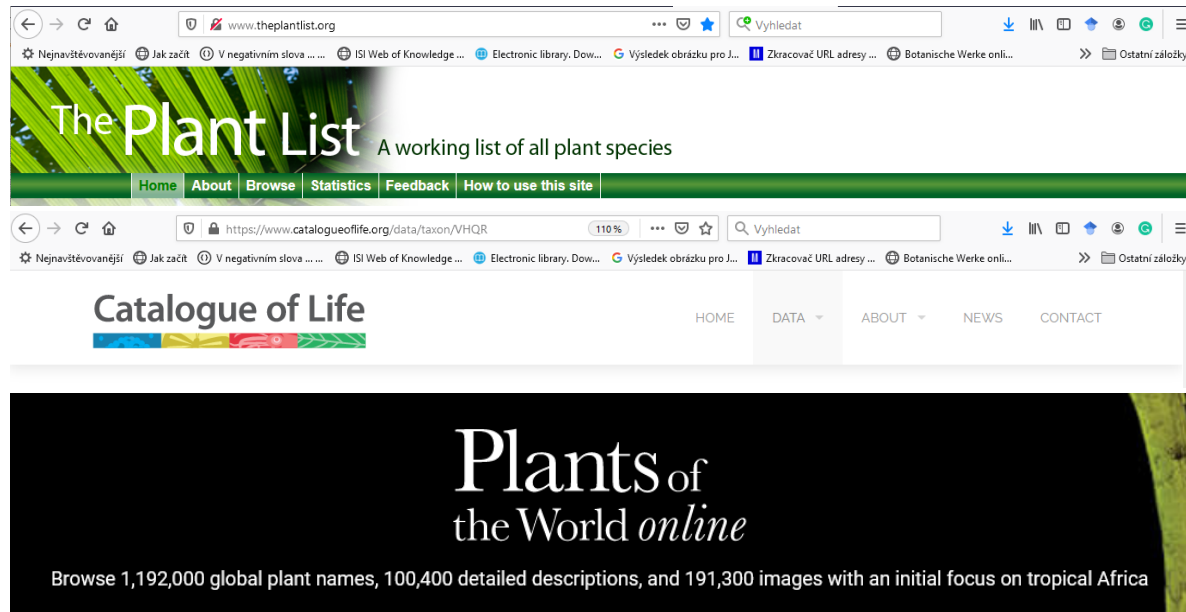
www.theplantlist.org ••• Vyhledat

Nejnavštěvovanější Jak začít V negativním slova ... ISI Web of Knowledge ... Electronic library. Dow... Výsledek obrázku pro J... Zkracovač URL adresy ... Botanische Werke onli... Ostatní záložky

The Plant List A working list of all plant species

Home About Browse Statistics Feedback How to use this site

https://www.catalogueoflife.org/data/taxon/VHQR 110 % ••• Vyhledat

Nejnavštěvovanější Jak začít V negativním slova ... ISI Web of Knowledge ... Electronic library. Dow... Výsledek obrázku pro J... Zkracovač URL adresy ... Botanische Werke onli... Ostatní záložky

Catalogue of Life

HOME DATA ABOUT NEWS CONTACT

Plants of the World online

Browse 1,192,000 global plant names, 100,400 detailed descriptions, and 191,300 images with an initial focus on tropical Africa